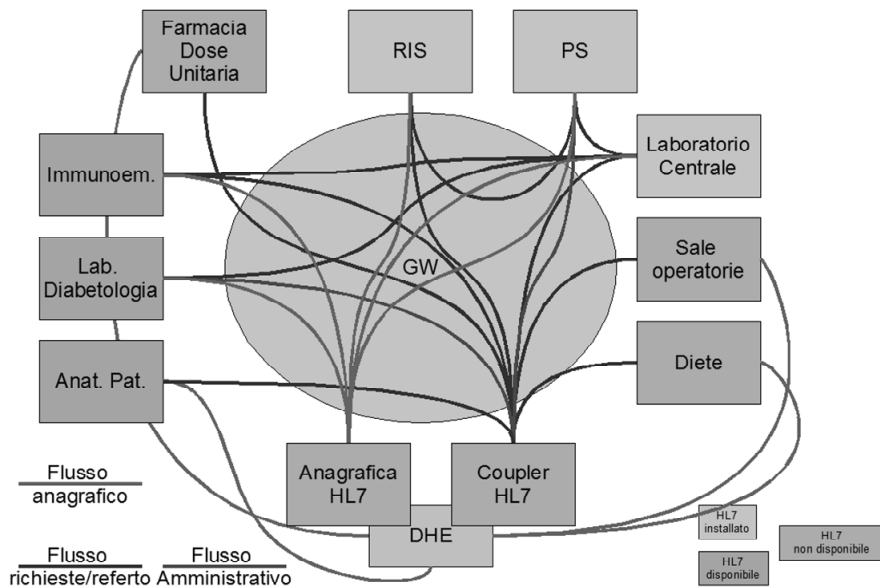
Farmacia Dose Unitaria

RIS

PS

Immunoem.

Laboratorio Centrale

GW

Lab. Diabetologia

Sale operatorie

Anat. Pat.

Diete

Anagrafica HL7

Coupler HL7

DHE

Flusso anagrafico

Flusso richieste/referto

Flusso Amministrativo

HL7 installato

HL7 disponibile

HL7 non disponibile